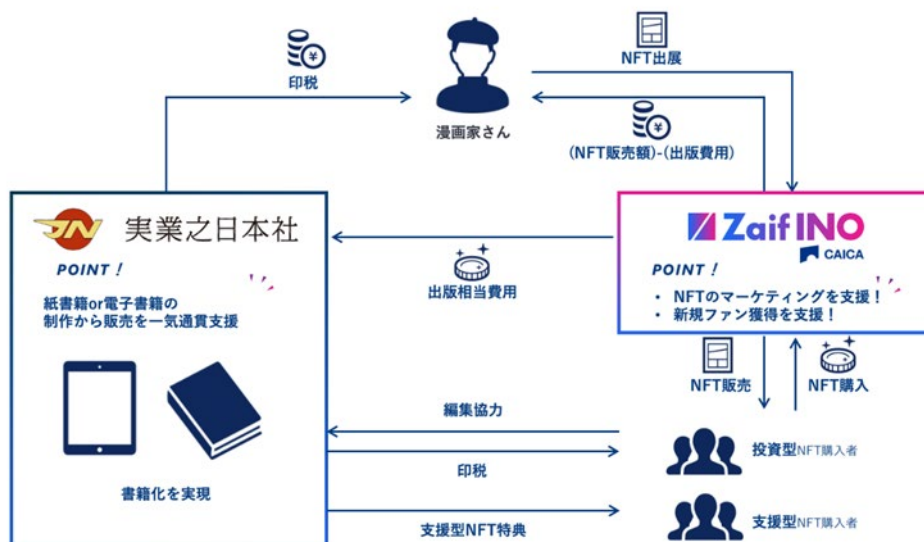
印税

漫画家さん

NFT出展

(NFT販売額)-(出版費用)

JN 実業之日本社

POINT！

紙書籍or電子書籍の制作から販売を一気通貫支援

書籍化を実現

出版相当費用

Zaif INO CAICA

POINT！

・ NFTのマーケティングを支援！
・ 新規ファン獲得を支援！

NFT販売

NFT購入

編集協力

印税

支援型NFT特典

投資型NFT購入者

支援型NFT購入者